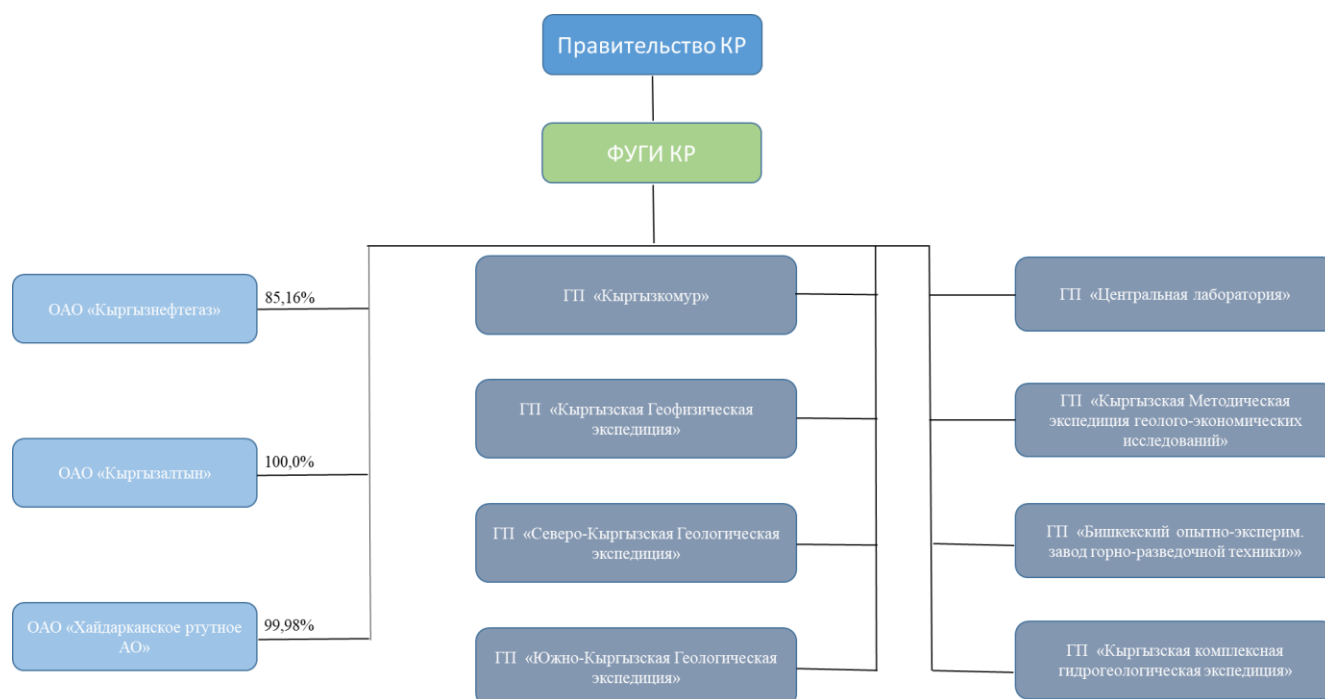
Правительство КР

ФУГИ КР

ОАО «Кыргызнефтегаз»

85,16%

ОАО «Кыргызалтын»

100,0%

ОАО «Хайдарканское ртутное АО»

99,98%

ГП «Кыргызкомур»

ГП «Кыргызская Геофизическая экспедиция»

ГП «Северо-Кыргызская Геологическая экспедиция»

ГП «Южно-Кыргызская Геологическая экспедиция»

ГП «Центральная лаборатория»

ГП «Кыргызская Методическая экспедиция геолого-экономических исследований»

ГП «Бишкекский опытно-эксперим. завод горно-разведочной техники»»

ГП «Кыргызская комплексная гидрогеологическая экспедиция»